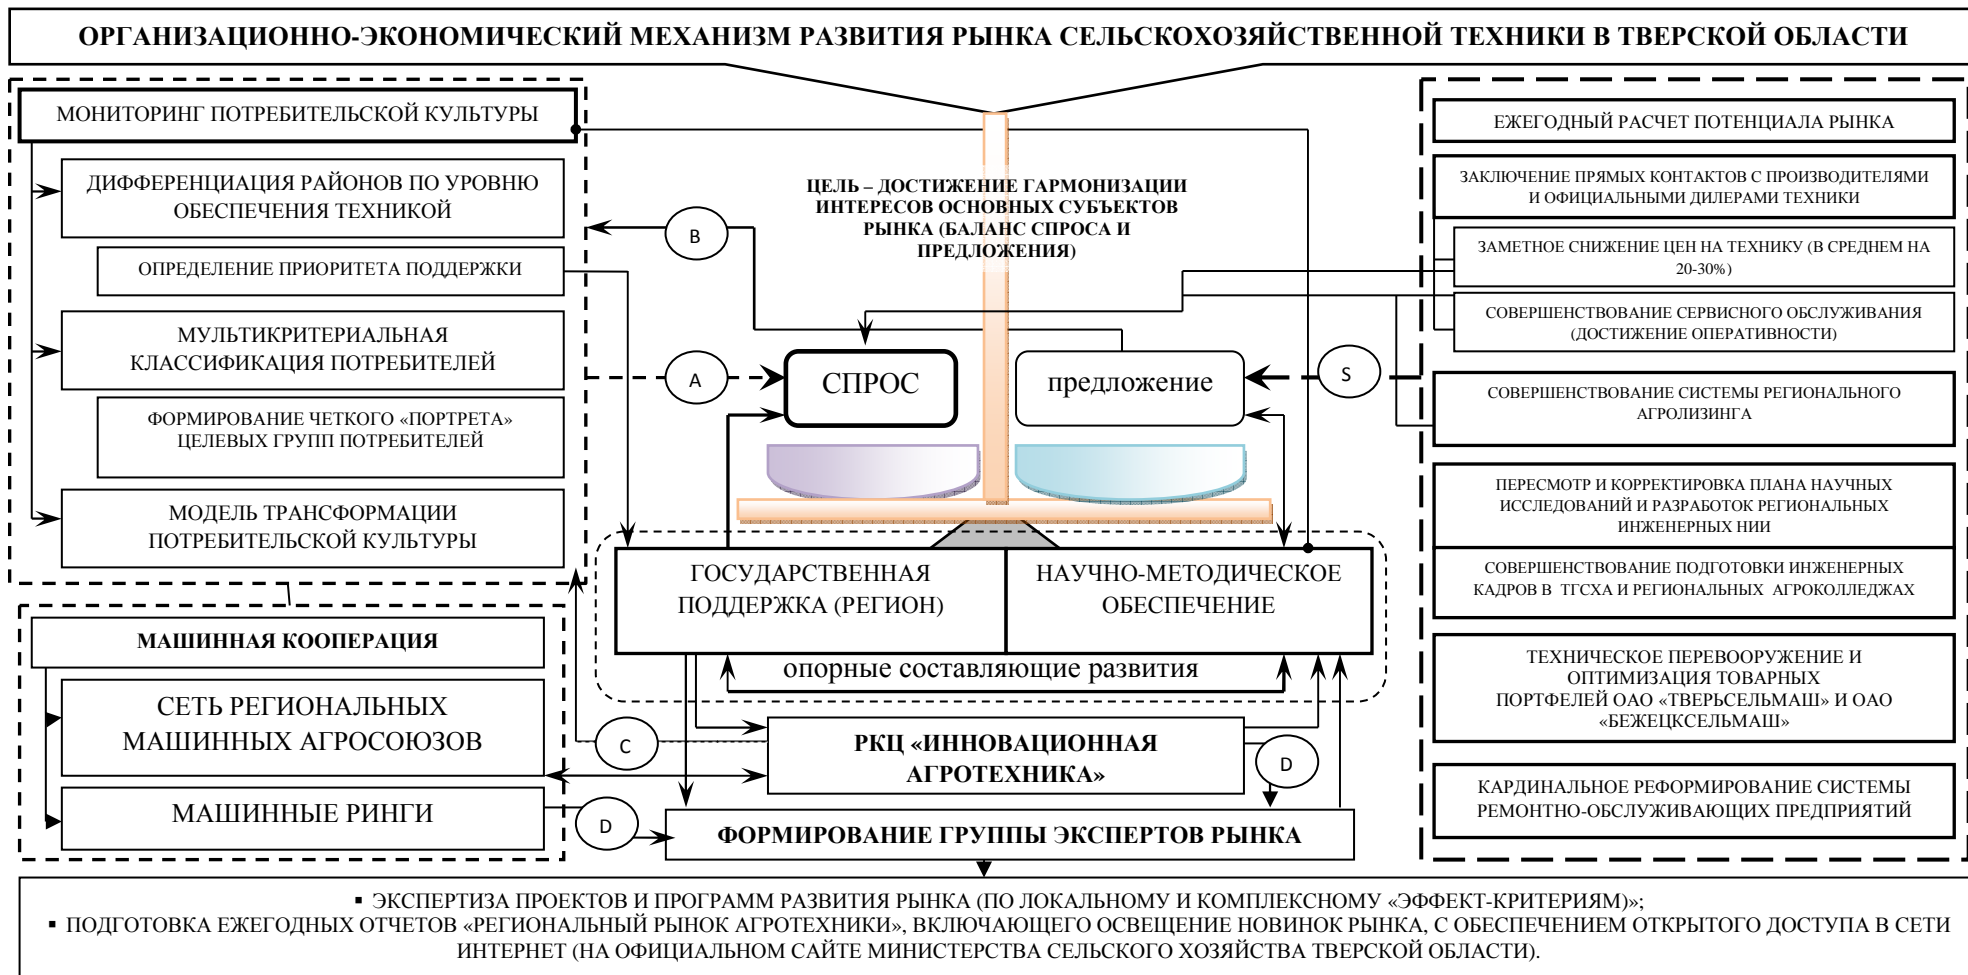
ОРГАНИЗАЦИОННО-ЭКОНОМИЧЕСКИЙ МЕХАНИЗМ РАЗВИТИЯ РЫНКА СЕЛЬСКОХОЗЯЙСТВЕННОЙ ТЕХНИКИ В ТВЕРСКОЙ ОБЛАСТИ

МОНИТОРИНГ ПОТРЕБИТЕЛЬСКОЙ КУЛЬТУРЫ

ДИФФЕРЕНЦИАЦИЯ РАЙОНОВ ПО УРОВНЮ ОБЕСПЕЧЕНИЯ ТЕХНИКОЙ

ОПРЕДЕЛЕНИЕ ПРИОРИТЕТА ПОДДЕРЖКИ

МУЛЬТИКРИТЕРИАЛЬНАЯ КЛАССИФИКАЦИЯ ПОТРЕБИТЕЛЕЙ

ФОРМИРОВАНИЕ ЧЕТКОГО «ПОРТРЕТА» ЦЕЛЕВЫХ ГРУПП ПОТРЕБИТЕЛЕЙ

МОДЕЛЬ ТРАНСФОРМАЦИИ ПОТРЕБИТЕЛЬСКОЙ КУЛЬТУРЫ

ЦЕЛЬ – ДОСТИЖЕНИЕ ГАРМОНИЗАЦИИ ИНТЕРЕСОВ ОСНОВНЫХ СУБЪЕКТОВ РЫНКА (БАЛАНС СПРОСА И ПРЕДЛОЖЕНИЯ)

B

A

СПРОС

предложение

S

ЕЖЕГОДНЫЙ РАСЧЕТ ПОТЕНЦИАЛА РЫНКА

ЗАКЛЮЧЕНИЕ ПРЯМЫХ КОНТАКТОВ С ПРОИЗВОДИТЕЛЯМИ И ОФИЦИАЛЬНЫМИ ДИЛЕРАМИ ТЕХНИКИ

ЗАМЕТНОЕ СНИЖЕНИЕ ЦЕН НА ТЕХНИКУ (В СРЕДНЕМ НА 20-30%)

СОВЕРШЕНСТВОВАНИЕ СЕРВИСНОГО ОБСЛУЖИВАНИЯ (ДОСТИЖЕНИЕ ОПЕРАТИВНОСТИ)

СОВЕРШЕНСТВОВАНИЕ СИСТЕМЫ РЕГИОНАЛЬНОГО АГРОЛИЗИНГА

ПЕРЕСМОТР И КОРРЕКТИРОВКА ПЛАНА НАУЧНЫХ ИССЛЕДОВАНИЙ И РАЗРАБОТОК РЕГИОНАЛЬНЫХ ИНЖЕНЕРНЫХ НИИ

СОВЕРШЕНСТВОВАНИЕ ПОДГОТОВКИ ИНЖЕНЕРНЫХ КАДРОВ В ТГСХА И РЕГИОНАЛЬНЫХ АГРОКОЛЛЕДЖАХ

ТЕХНИЧЕСКОЕ ПЕРЕВООРУЖЕНИЕ И ОПТИМИЗАЦИЯ ТОВАРНЫХ ПОРТФЕЛЕЙ ОАО «ТВЕРЬСЕЛЬМАШ» И ОАО «БЕЖЕЦКСЕЛЬМАШ»

КАРДИНАЛЬНОЕ РЕФОРМИРОВАНИЕ СИСТЕМЫ РЕМОНТНО-ОБСЛУЖИВАЮЩИХ ПРЕДПРИЯТИЙ

ГОСУДАРСТВЕННАЯ ПОДДЕРЖКА (РЕГИОН)

НАУЧНО-МЕТОДИЧЕСКОЕ ОБЕСПЕЧЕНИЕ

опорные составляющие развития

МАШИННАЯ КООПЕРАЦИЯ

СЕТЬ РЕГИОНАЛЬНЫХ МАШИННЫХ АГРОСОЮЗОВ

МАШИННЫЕ РИНГИ

C

РКЦ «ИННОВАЦИОННАЯ АГРОТЕХНИКА»

D

D

ФОРМИРОВАНИЕ ГРУППЫ ЭКСПЕРТОВ РЫНКА

▪ ЭКСПЕРТИЗА ПРОЕКТОВ И ПРОГРАММ РАЗВИТИЯ РЫНКА (ПО ЛОКАЛЬНОМУ И КОМПЛЕКСНОМУ «ЭФФЕКТ-КРИТЕРИЯМ)»;
▪ ПОДГОТОВКА ЕЖЕГОДНЫХ ОТЧЕТОВ «РЕГИОНАЛЬНЫЙ РЫНОК АГРОТЕХНИКИ», ВКЛЮЧАЮЩЕГО ОСВЕЩЕНИЕ НОВИНОК РЫНКА, С ОБЕСПЕЧЕНИЕМ ОТКРЫТОГО ДОСТУПА В СЕТИ ИНТЕРНЕТ (НА ОФИЦИАЛЬНОМ САЙТЕ МИНИСТЕРСТВА СЕЛЬСКОГО ХОЗЯЙСТВА ТВЕРСКОЙ ОБЛАСТИ).